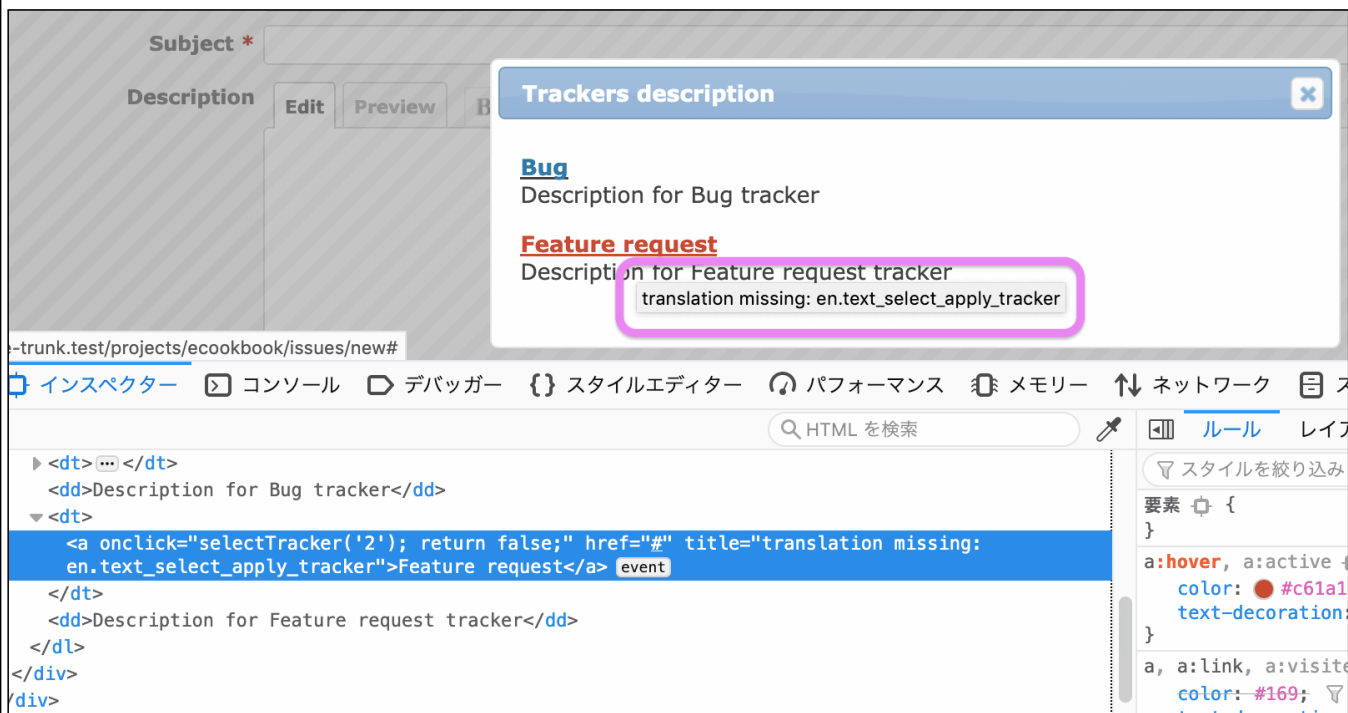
Subject *

Description

Edit Preview B

Trackers description

Bug
Description for Bug tracker

Feature request
Description for Feature request tracker

translation missing: en.text_select_apply_tracker

e-trunk.test/projects/ecookbook/issues/new#

インスペクター コンソール デバッガー スタイルエディター パフォーマンス メモリー ネットワーク ス

HTML を検索

ルール レイア

スタイルを絞り込み

<dt> ··· </dt>
<dd>Description for Bug tracker</dd>
<dt>
<a onclick="selectTracker('2'); return false;" href="#" title="translation missing: en.text_select_apply_tracker">Feature request</a> event
</dt>
<dd>Description for Feature request tracker</dd>
</dl>
</div>
/div>

要素 {
}

a:hover, a:active
color: #c61a1
text-decoration:
}

a, a:link, a:visite
color: #169;